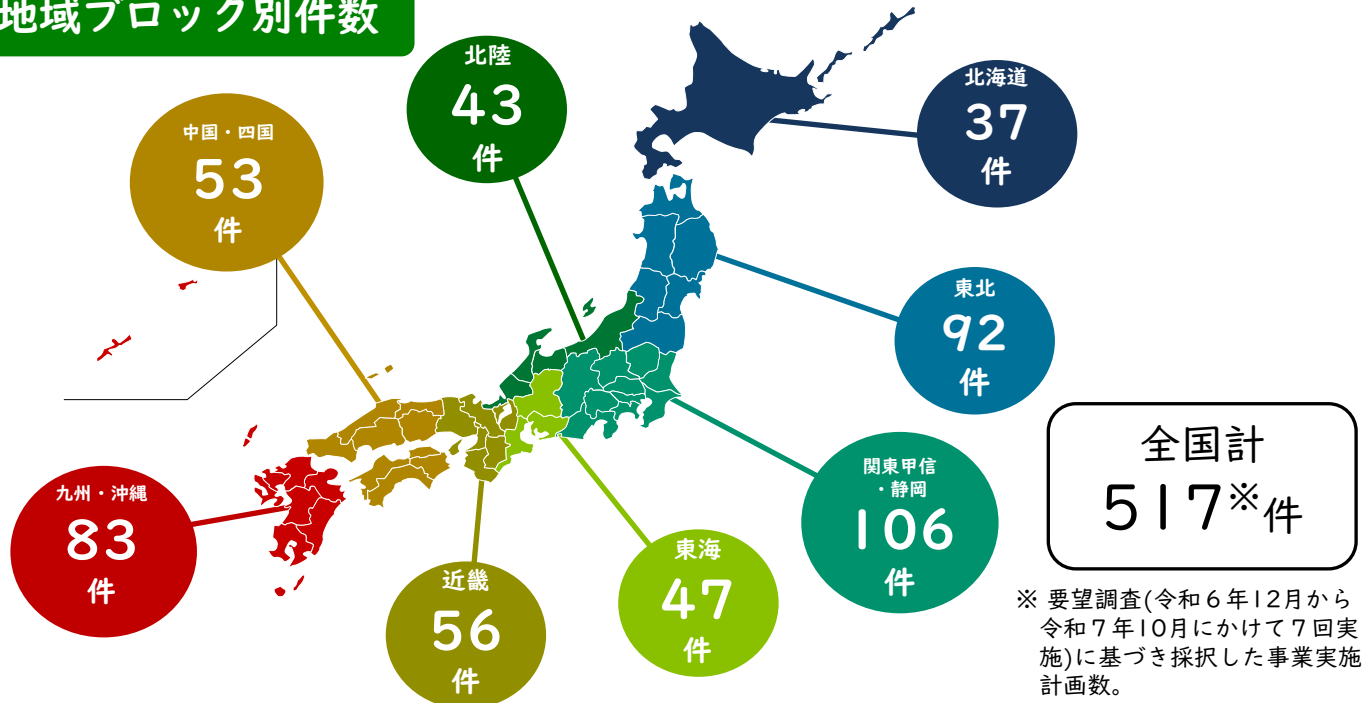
地域ブロック別件数

北陸
43
件

中国・四国
53
件

北海道
37
件

東北
92
件

全国計
517※件

関東甲信・静岡
106
件

九州・沖縄
83
件

近畿
56
件

東海
47
件

※ 要望調査(令和６年12月から令和７年10月にかけて７回実施)に基づき採択した事業実施計画数。